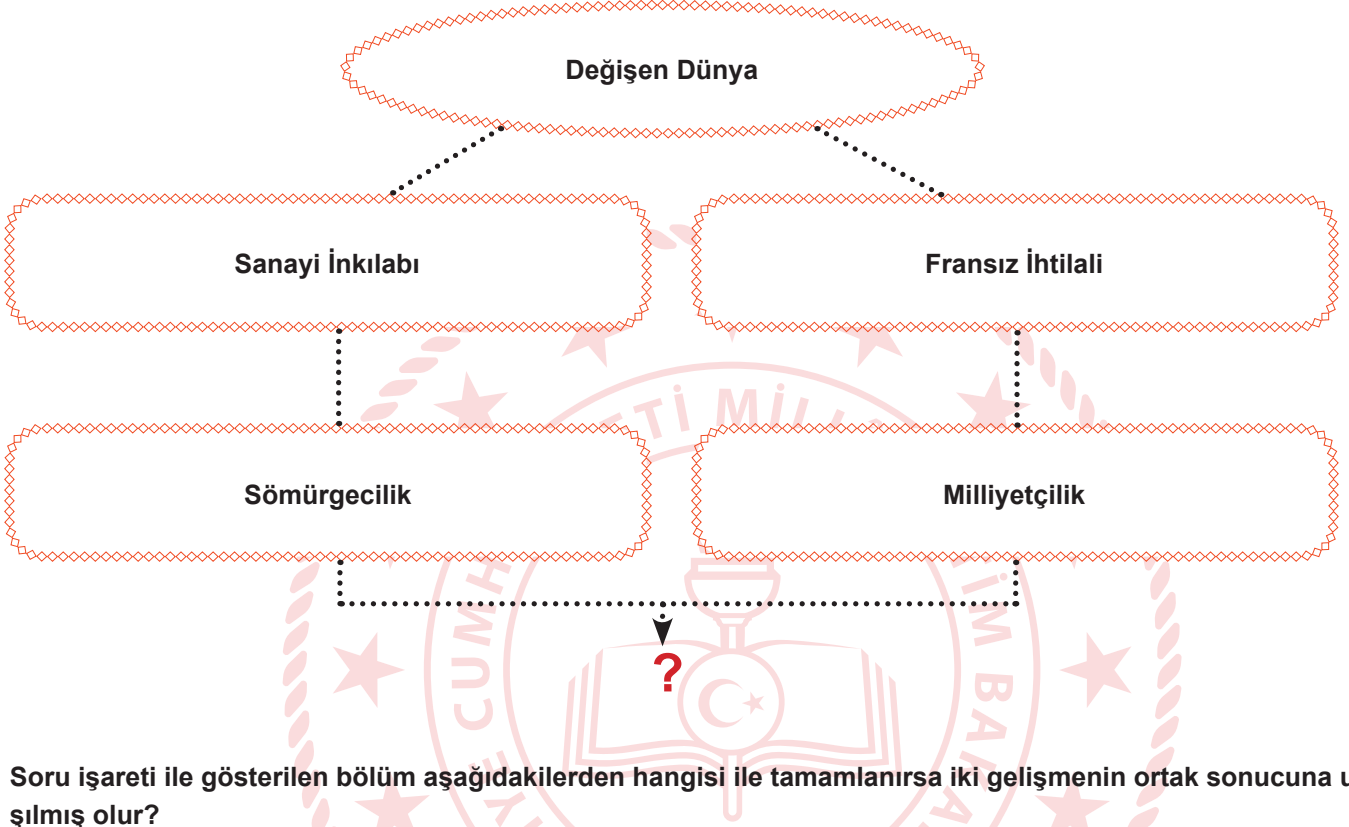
Değişen Dünya

Sanayi İnkılabı

Fransız İhtilali

Sömürgecilik

Milliyetçilik

?

Soru işareti ile gösterilen bölüm aşağıdakilerden hangisi ile tamamlanırsa iki gelişmenin ortak sonucuna u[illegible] şılmış olur?